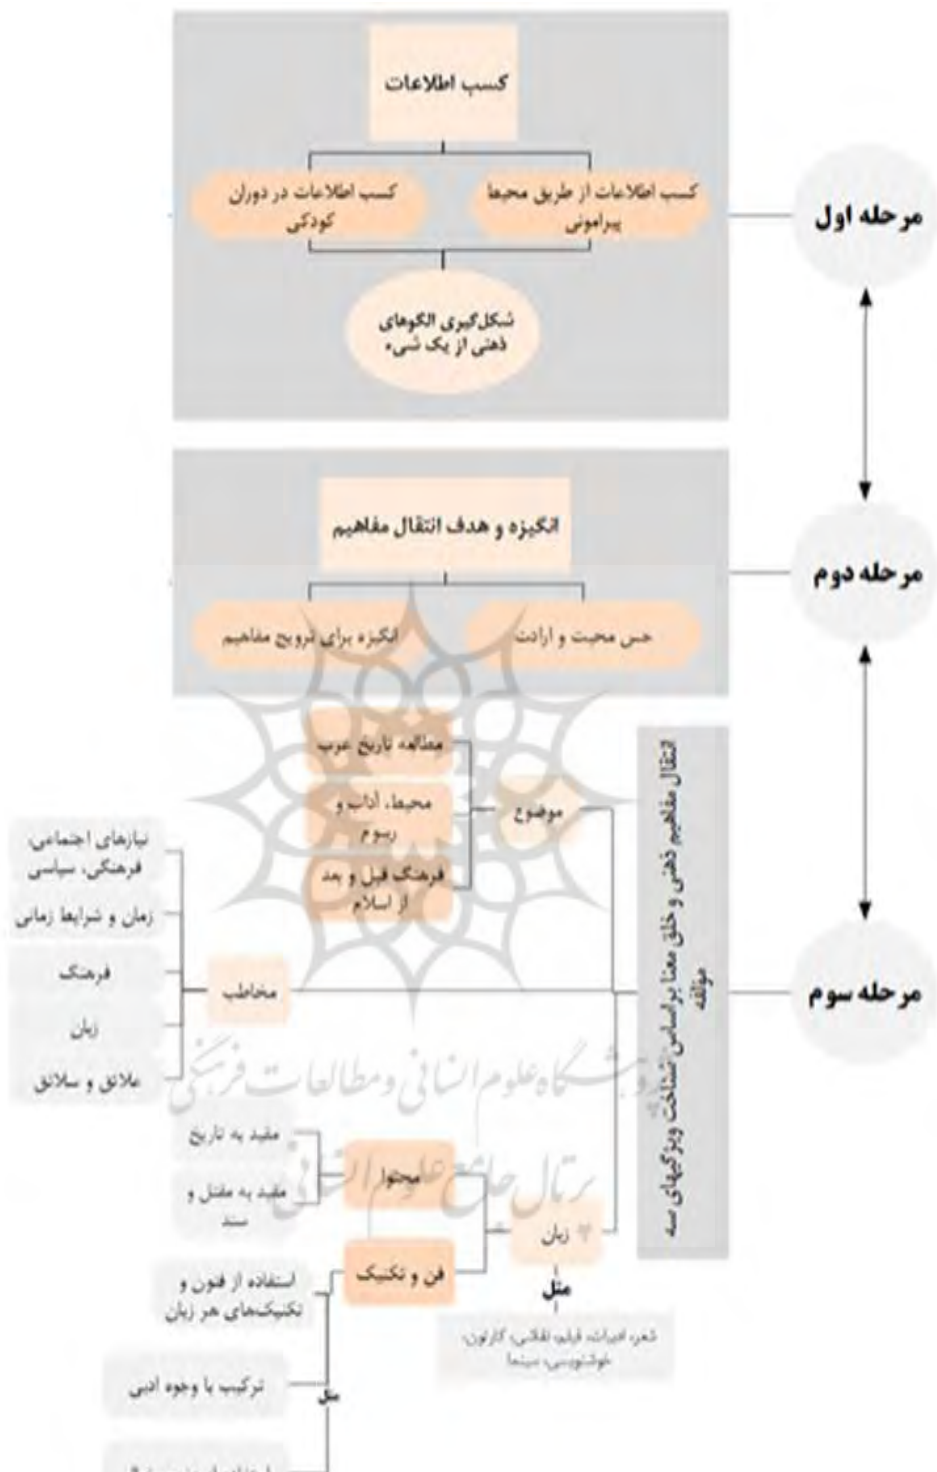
کسب اطلاعات

کسب اطلاعات در دوران کودکی

کسب اطلاعات از طریق محیط پیرامونی

شکل‌گیری الگوهای ذهنی از یک شیء

مرحله اول

انگیزه و هدف انتقال مفاهیم

انگیزه برای ترویج مفاهیم

حس محبت و ارادت

مرحله دوم

انتقال مفاهیم ذهنی و خلق معنا براساس شناخت ویژگیهای سه مؤلفه

مرحله سوم

موضوع

مطالعه تاریخ عرب

محیط، آداب و رسوم

فرهنگ قبل و بعد از اسلام

مخاطب

نیازهای اجتماعی، فرهنگی، سیاسی

زمان و شرایط زمانی

فرهنگ

زبان

علائق و سلائق

زبان

محتوا

مقید به تاریخ

مقید به مقتل و سند

فن و تکنیک

استفاده از فنون و تکنیک‌های هر زبان

ترکیب با وجوه ادبی

مثل

مثل

شعر، ادبیات، فیلم، نقاشی، کارتون، خوشنویسی، سینما

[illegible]